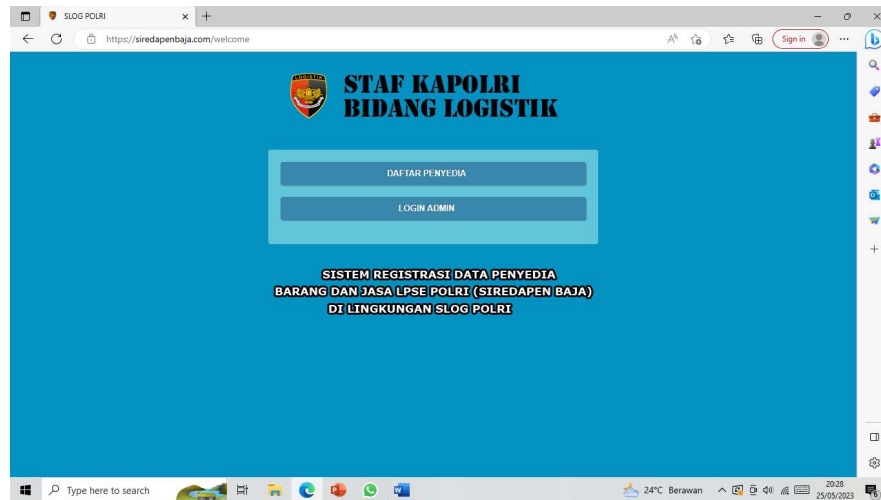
SLOG POLRI

https://siredapenbaja.com/welcome

Sign in

LOGISTIK

STAF KAPOLRI
BIDANG LOGISTIK

DAFTAR PENYEDIA

LOGIN ADMIN

SISTEM REGISTRASI DATA PENYEDIA
BARANG DAN JASA LPSE POLRI (SIREDAPEN BAJA)
DI LINGKUNGAN SLOG POLRI

Type here to search

24°C Berawan

20:28
25/05/2023